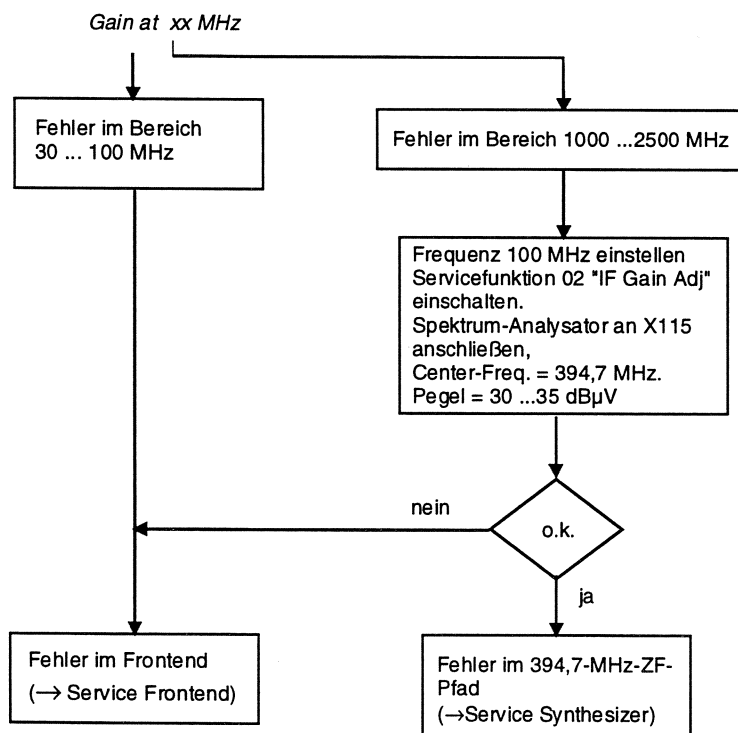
Gain at xx MHz

Fehler im Bereich 30 ... 100 MHz

Fehler im Bereich 1000 ...2500 MHz

Frequenz 100 MHz einstellen
Servicefunktion 02 "IF Gain Adj" einschalten.
Spektrum-Analysator an X115 anschließen,
Center-Freq. = 394,7 MHz.
Pegel = 30 ...35 dBµV

nein

o.k.

ja

Fehler im Frontend
(→ Service Frontend)

Fehler im 394,7-MHz-ZF-Pfad
(→Service Synthesizer)